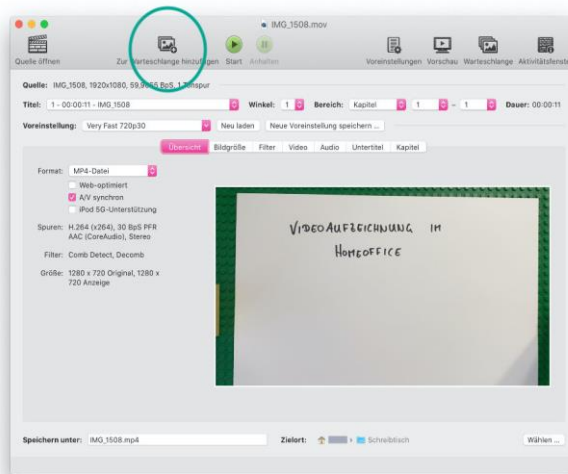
IMG_1508.mov

Quelle öffnen | Zur Warteschlange hinzufügen | Start | Anhalten | Voreinstellungen | Vorschau | Warteschlange | Aktivitätsfenster

Quelle: IMG_1508, 1920x1080, 59,9656 BpS, 1 Tonspur

Titel: 1 - 00:00:11 - IMG_1508 | Winkel: 1 | Bereich: Kapitel | 1 - 1 | Dauer: 00:00:11

Voreinstellung: Very Fast 720p30 | Neu laden | Neue Voreinstellung speichern ...

Übersicht | Bildgröße | Filter | Video | Audio | Untertitel | Kapitel

Format: MP4-Datei
Web-optimiert
A/V synchron
iPod 5G-Unterstützung

Spuren: H.264 (x264), 30 BpS PFR AAC (CoreAudio), Stereo

Filter: Comb Detect, Decomb

Größe: 1280 x 720 Original, 1280 x 720 Anzeige

VIDEOAUFZEICHNUNG IM HOMEOFFICE

Speichern unter: IMG_1508.mp4 | Zielort: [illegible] › Schreibtisch | Wählen ...